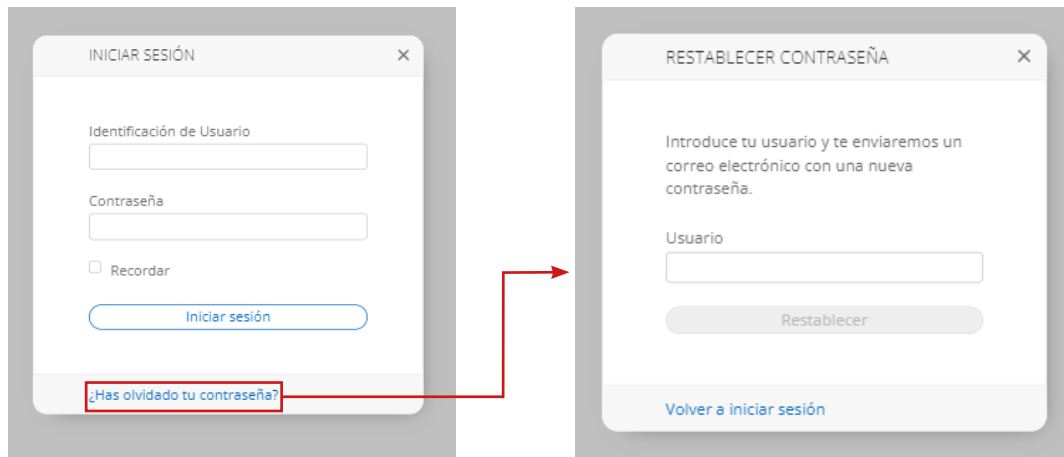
INICIAR SESIÓN
×

Identificación de Usuario

Contraseña

Recordar

Iniciar sesión

¿Has olvidado tu contraseña?

RESTABLECER CONTRASEÑA
×

Introduce tu usuario y te enviaremos un correo electrónico con una nueva contraseña.

Usuario

Restablecer

Volver a iniciar sesión